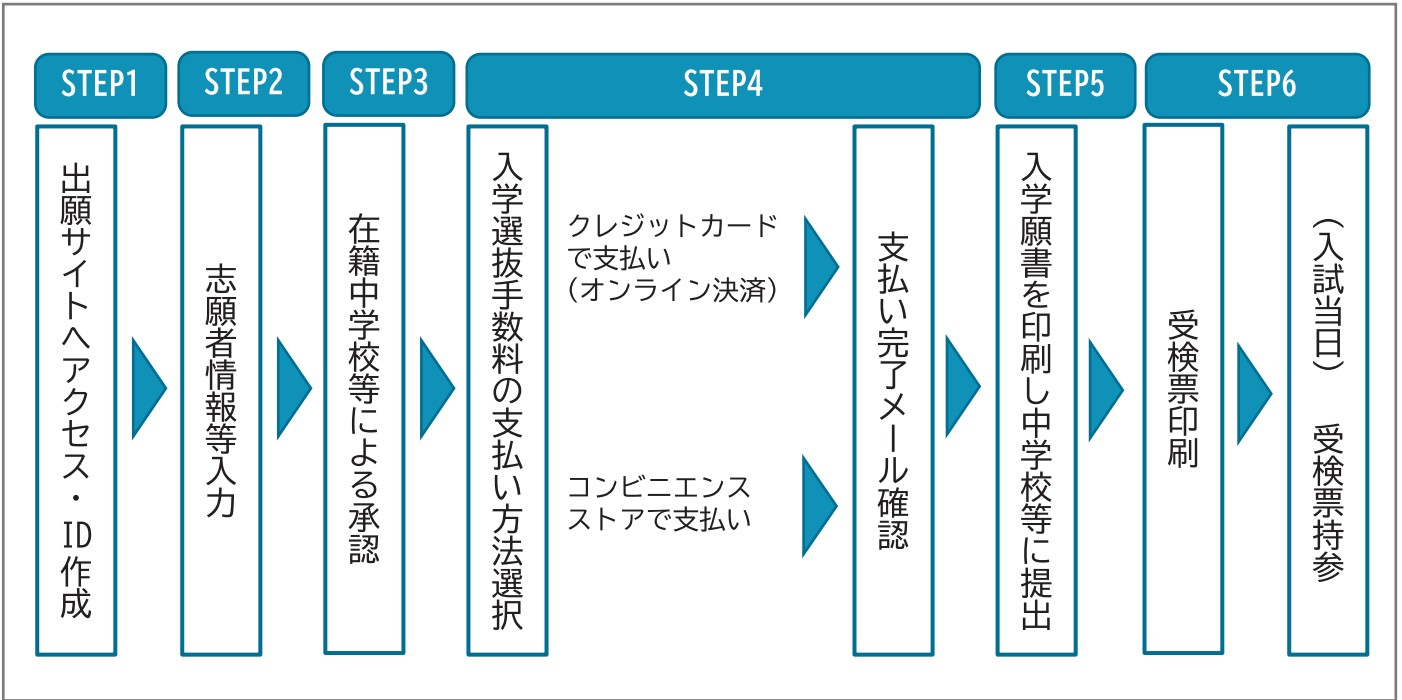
STEP1

出願サイトへアクセス・ID作成

STEP2

志願者情報等入力

STEP3

在籍中学校等による承認

STEP4

入学選抜手数料の支払い方法選択

クレジットカードで支払い（オンライン決済）

コンビニエンスストアで支払い

支払い完了メール確認

STEP5

入学願書を印刷し中学校等に提出

STEP6

受検票印刷

（入試当日）受検票持参